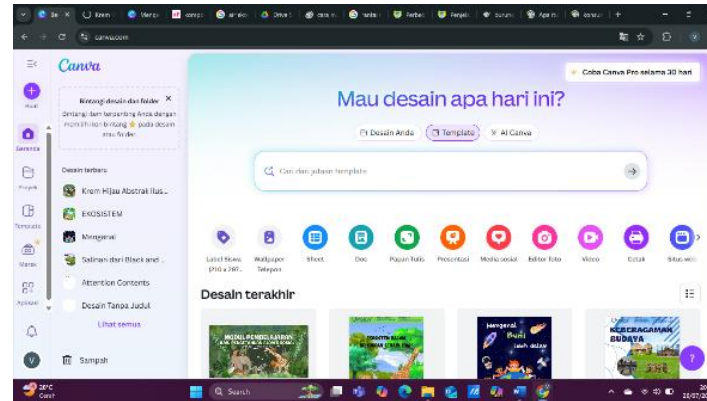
Canva

Coba Canva Pro selama 30 hari

Bintangi desain dan folder
Bintangi hal terpenting Anda dengan memilih ikon bintang pada desain atau folder

Desain terbaru
Krem Hijau Abstrak Ilus...
EKOSISTEM
Mengenal
Salinan dari Black and ...
Attention Contents
Desain Tanpa Judul
Lihat semua

Sampah

Mau desain apa hari ini?

Desain Anda
Template
AI Canva

Cari dari jutaan template

Label Siswa (210 x 297...
Wallpaper Telepon
Sheet
Doc
Papan Tulis
Presentasi
Media sosial
Editor foto
Video
Cetak
Situs web

Desain terakhir

MODUL PENDIDIKAN
Mengenal Bumi
KERAGAMAN BUDAYA

Search

28°C